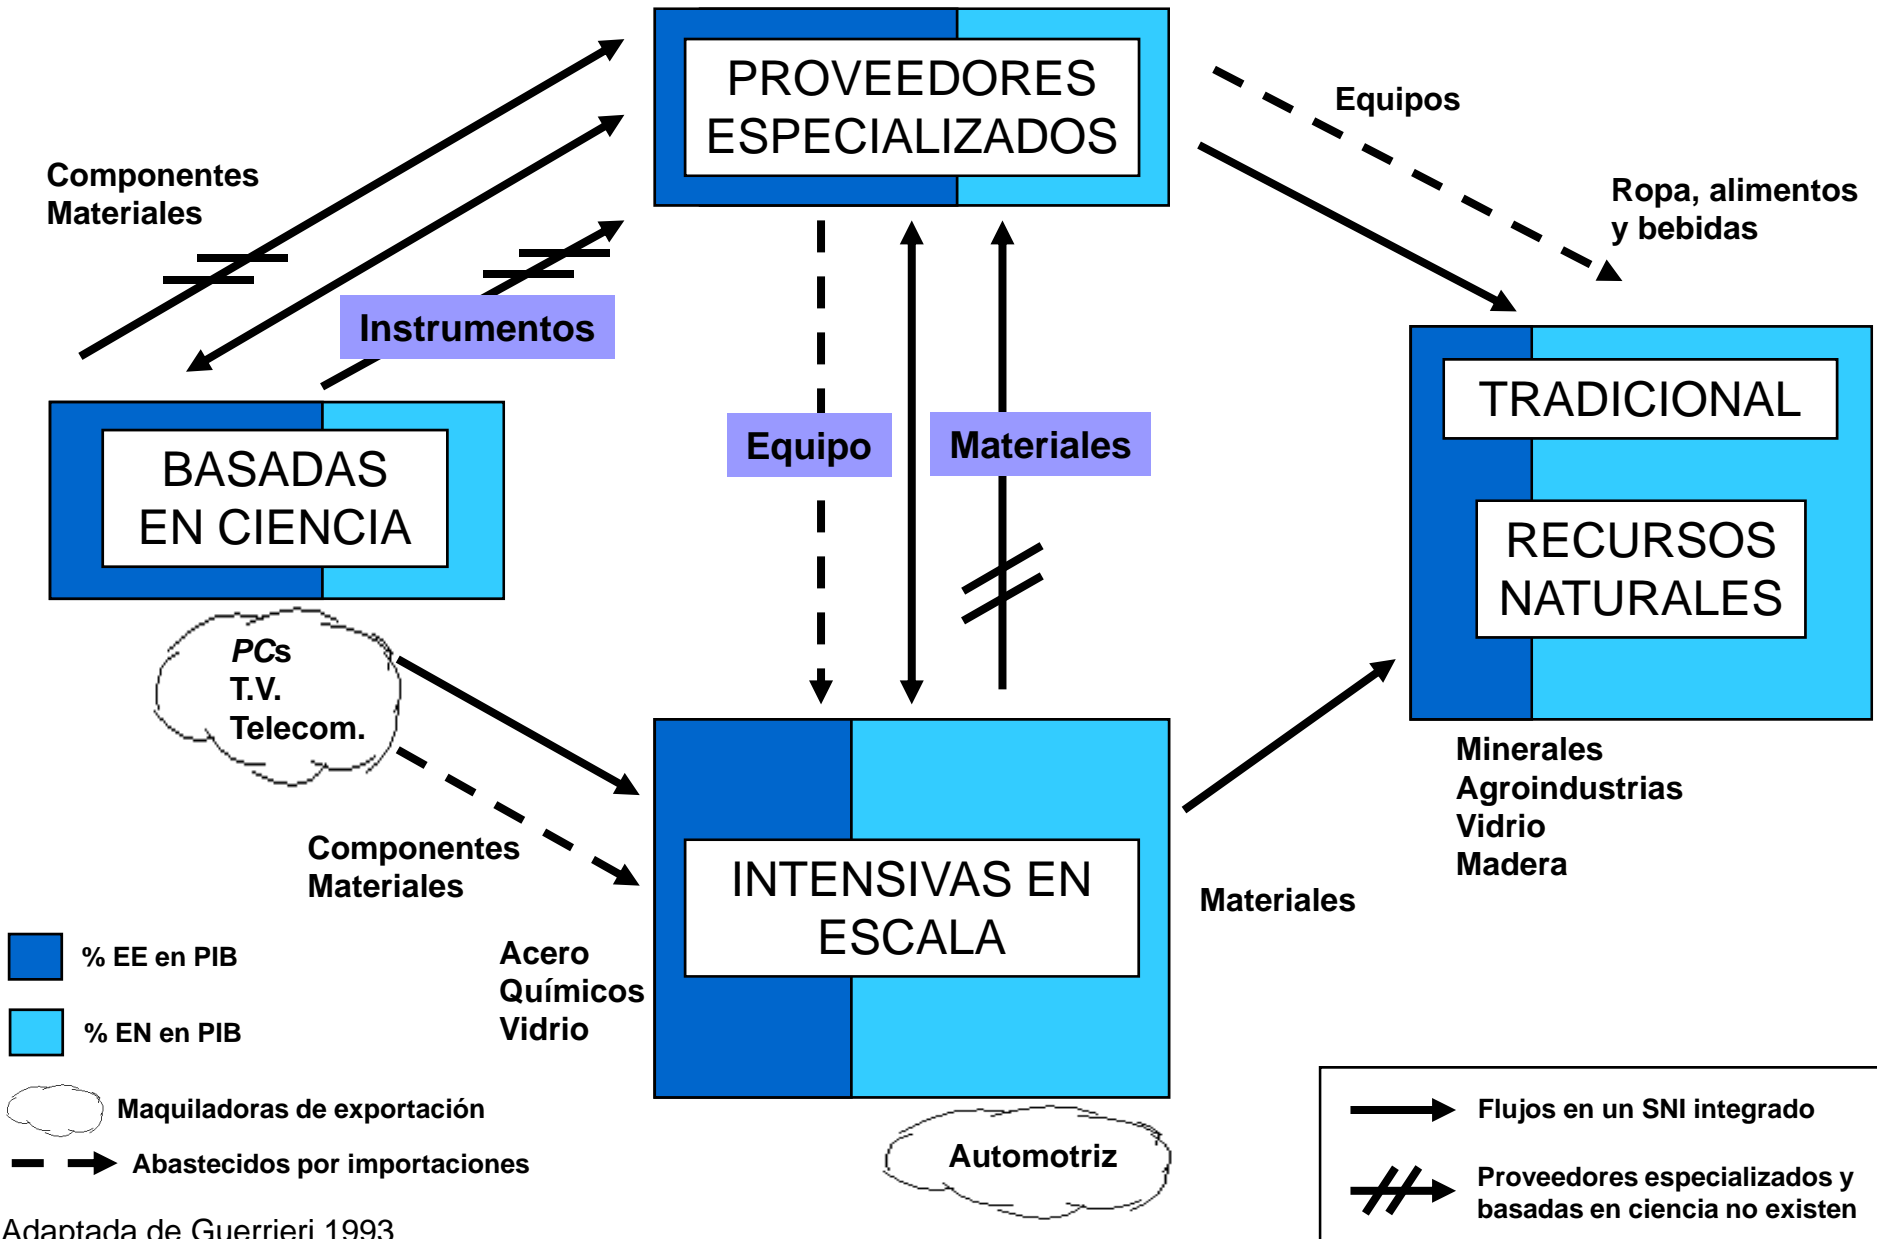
PROVEEDORES ESPECIALIZADOS

Equipos

Componentes
Materiales

Ropa, alimentos
y bebidas

Instrumentos

TRADICIONAL

BASADAS EN CIENCIA

Equipo

Materiales

RECURSOS NATURALES

PCs
T.V.
Telecom.

Minerales
Agroindustrias
Vidrio
Madera

Componentes
Materiales

INTENSIVAS EN ESCALA

Materiales

% EE en PIB

% EN en PIB

Acero
Químicos
Vidrio

Maquiladoras de exportación

Abastecidos por importaciones

Automotriz

Flujos en un SNI integrado

Proveedores especializados y basadas en ciencia no existen

Adaptada de Guerrieri 1993